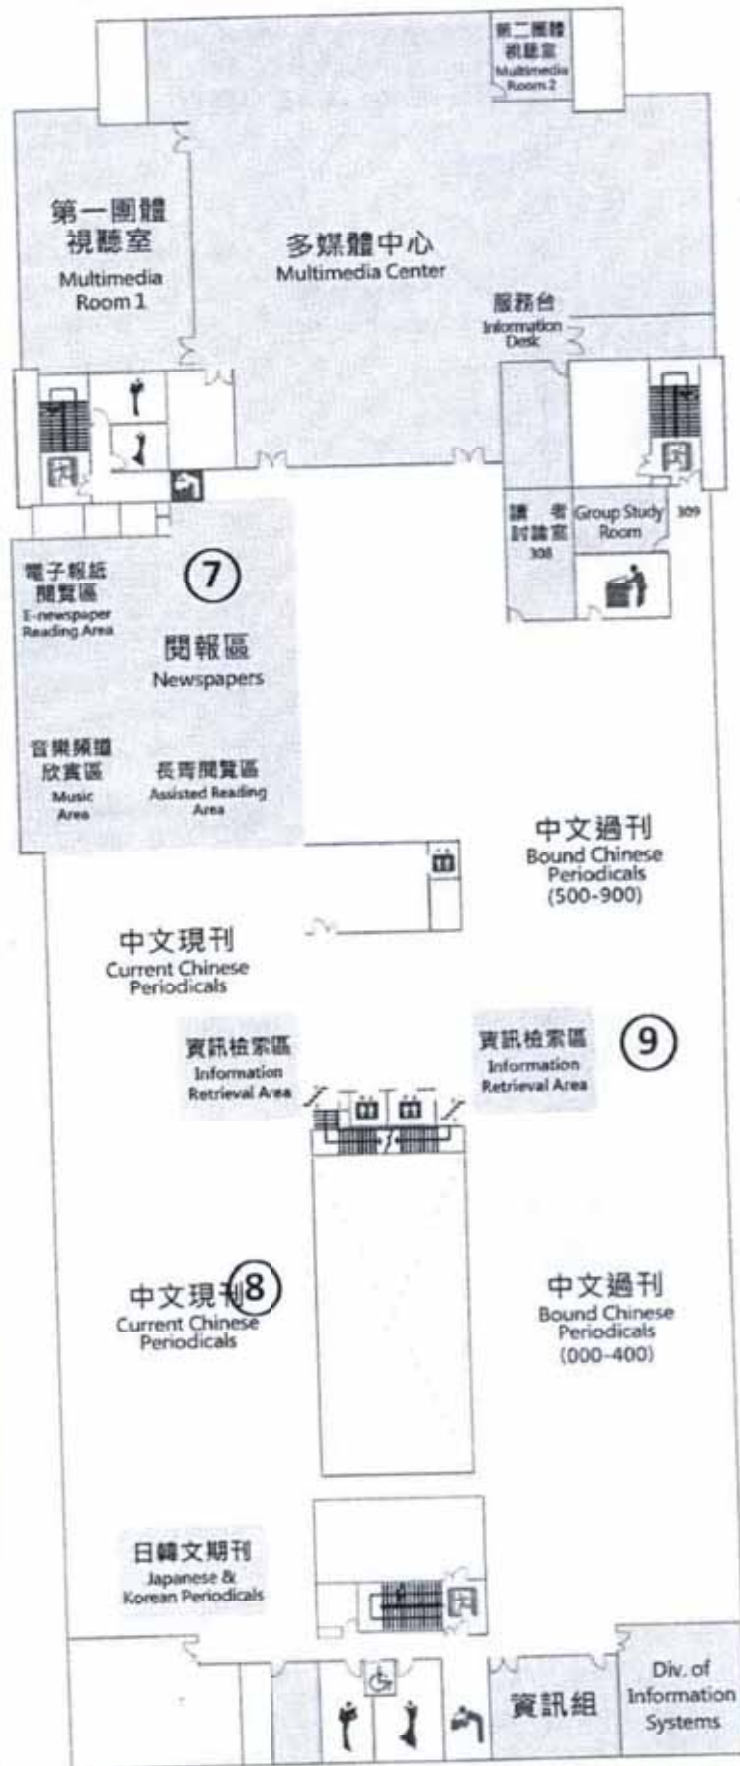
第二團體視聽室
Multimedia Room 2

第一團體視聽室
Multimedia Room 1

多媒體中心
Multimedia Center

服務台
Information Desk

讀者討論室
308

Group Study Room
309

⑦

電子報紙閱覽區
E-newspaper Reading Area

閱報區
Newspapers

音樂頻道欣賞區
Music Area

長青閱覽區
Assisted Reading Area

中文過刊
Bound Chinese Periodicals
(500-900)

中文現刊
Current Chinese Periodicals

資訊檢索區
Information Retrieval Area

資訊檢索區
Information Retrieval Area

⑨

中文現刊
⑧
Current Chinese Periodicals

中文過刊
Bound Chinese Periodicals
(000-400)

日韓文期刊
Japanese & Korean Periodicals

資訊組

Div. of Information Systems